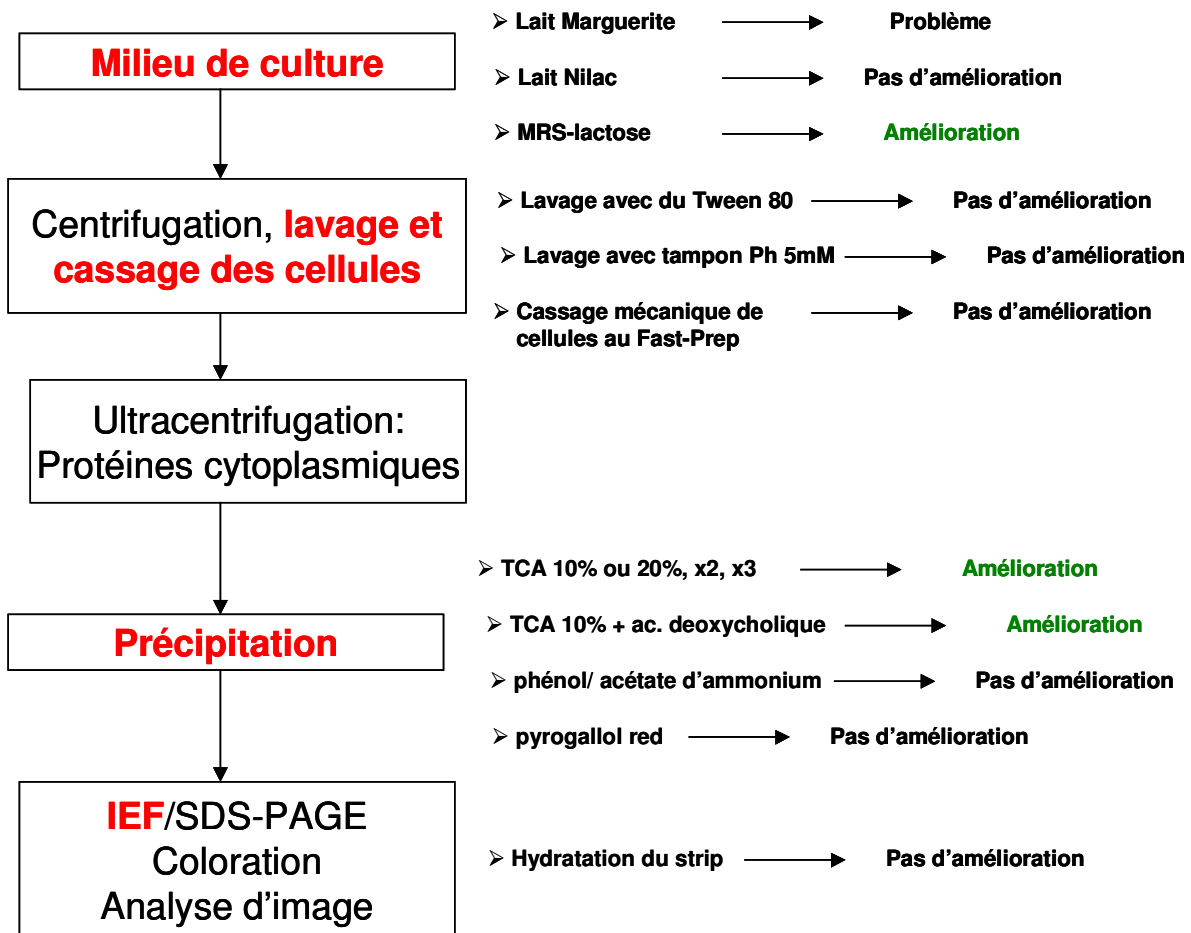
Milieu de culture

➢ Lait Marguerite → Problème

➢ Lait Nilac → Pas d'amélioration

➢ MRS-lactose → Amélioration

Centrifugation, lavage et cassage des cellules

➢ Lavage avec du Tween 80 → Pas d'amélioration

➢ Lavage avec tampon Ph 5mM → Pas d'amélioration

➢ Cassage mécanique de cellules au Fast-Prep → Pas d'amélioration

Ultracentrifugation: Protéines cytoplasmiques

Précipitation

➢ TCA 10% ou 20%, x2, x3 → Amélioration

➢ TCA 10% + ac. deoxycholique → Amélioration

➢ phénol/ acétate d'ammonium → Pas d'amélioration

➢ pyrogallol red → Pas d'amélioration

IEF/SDS-PAGE
Coloration
Analyse d'image

➢ Hydratation du strip → Pas d'amélioration